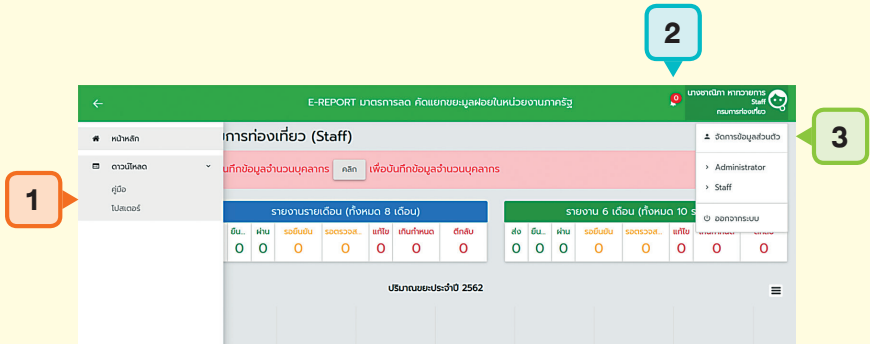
2

E-REPORT มาตรการลด คัดแยกขยะมูลฝอยในหน่วยงานภาครัฐ

0

นางชาณิภา หาญวงศ์ Staff กรมการท่องเที่ยว

หน้าหลัก

ดาวน์โหลด

คู่มือ

โปสเตอร์

1

การท่องเที่ยว (Staff)

นทึกข้อมูลจำนวนบุคลากร คลิก เพื่อบันทึกข้อมูลจำนวนบุคลากร

จัดการข้อมูลส่วนตัว

Administrator

Staff

ออกจากระบบ

3

รายงานรายเดือน (ทั้งหมด 8 เดือน)

| ยืน... | ผ่าน | รอยืนยัน | รอตรวจส... | แก้ไข | เกินกำหนด | ตีกลับ |
|---|---|---|---|---|---|---|
| 0 | 0 | 0 | 0 | 0 | 0 | 0 |

รายงาน 6 เดือน (ทั้งหมด 10 ร

| ส่ง | ยืน... | ผ่าน | รอยืนยัน | รอตรวจส... | แก้ไข | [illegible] | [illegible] |
|---|---|---|---|---|---|---|---|
| 0 | 0 | 0 | 0 | 0 | 0 | 0 | 0 |

ปริมาณขยะประจำปี 2562